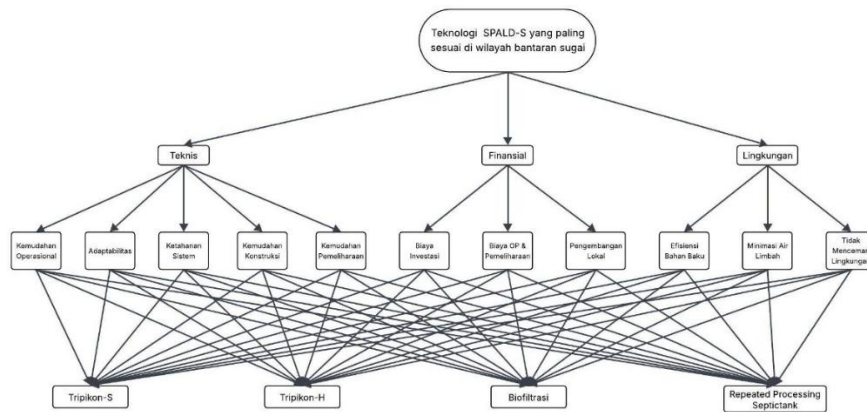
Teknologi SPALD-S yang paling sesuai di wilayah bantaran sugai

Teknis

Finansial

Lingkungan

Kemudahan Operasional

Adaptabilitas

Ketahanan Sistem

Kemudahan Konstruksi

Kemudahan Pemeliharaan

Biaya Investasi

Biaya OP & Pemeliharaan

Pengembangan Lokal

Efisiensi Bahan Baku

Minimasi Air Limbah

Tidak Mencemar Lingkunga

Tripikon-S

Tripikon-H

Biofiltrasi

Repeated Processing Septictank